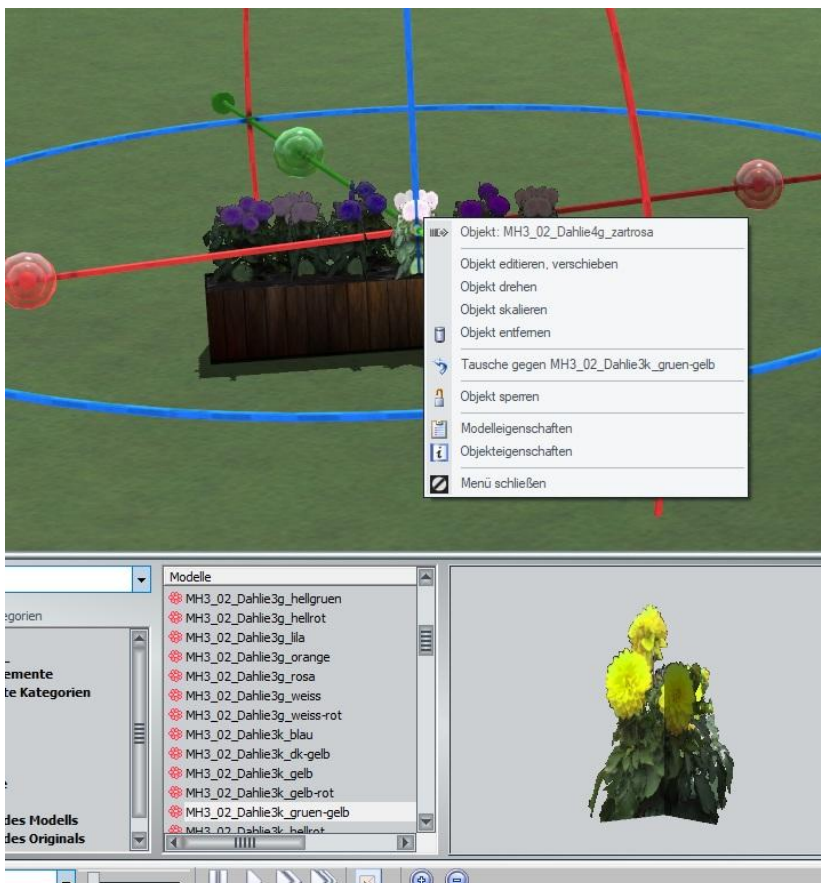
Objekt: MH3_02_Dahlie4g_zartrosa

Objekt editieren, verschieben
Objekt drehen
Objekt skalieren
Objekt entfernen

Tausche gegen MH3_02_Dahlie3k_gruen-gelb

Objekt sperren

Modelleigenschaften
Objekteigenschaften

Menü schließen

egorien
emente
te Kategorien
des Modells
des Originals

Modelle
MH3_02_Dahlie3g_hellgruen
MH3_02_Dahlie3g_hellrot
MH3_02_Dahlie3g_lila
MH3_02_Dahlie3g_orange
MH3_02_Dahlie3g_rosa
MH3_02_Dahlie3g_weiss
MH3_02_Dahlie3g_weiss-rot
MH3_02_Dahlie3k_blau
MH3_02_Dahlie3k_dk-gelb
MH3_02_Dahlie3k_gelb
MH3_02_Dahlie3k_gelb-rot
MH3_02_Dahlie3k_gruen-gelb
MH3_02_Dahlie3k_hellrot